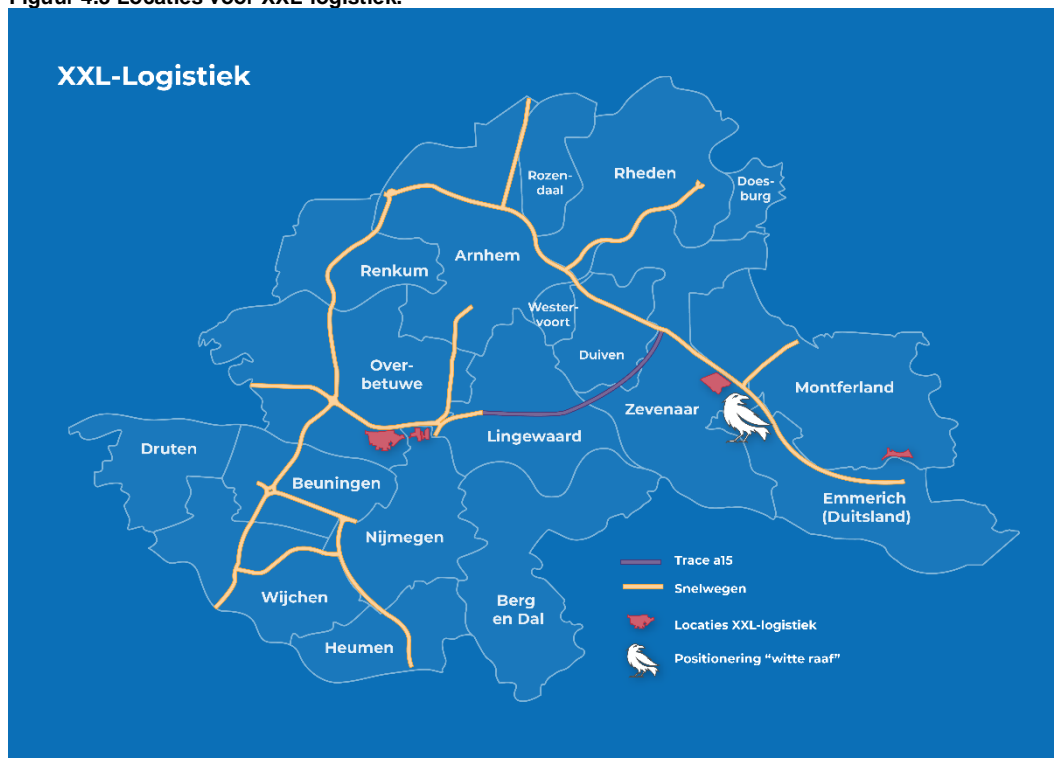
Figuur 4.5 Locaties voor XXL-logistiek.

XXL-Logistiek

Rozendaal

Rheden

Doesburg

Arnhem

Renkum

Westervoort

Duiven

Overbetuwe

Zevenaar

Montferland

Druten

Lingewaard

Beuningen

Emmerich (Duitsland)

Nijmegen

Wijchen

Heumen

Berg en Dal

Trace a15

Snelwegen

Locaties XXL-logistiek

Positionering "witte raaf"